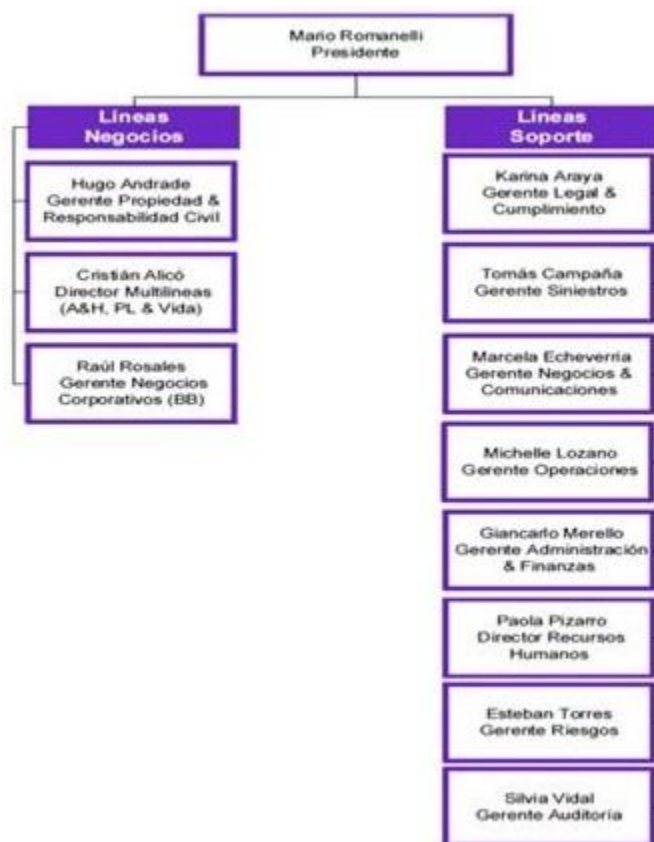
Mario Romanelli
Presidente

Líneas
Negocios

Hugo Andrade
Gerente Propiedad &
Responsabilidad Civil

Cristián Alicó
Director Multilineas
(A&H, PL & Vida)

Raúl Rosales
Gerente Negocios
Corporativos (BB)

Líneas
Soporte

Karina Araya
Gerente Legal &
Cumplimiento

Tomás Campaña
Gerente Siniestros

Marcela Echeverría
Gerente Negocios &
Comunicaciones

Michelle Lozano
Gerente Operaciones

Giancarlo Merello
Gerente Administración
& Finanzas

Paola Pizarro
Director Recursos
Humanos

Esteban Torres
Gerente Riesgos

Silvia Vidal
Gerente Auditoria